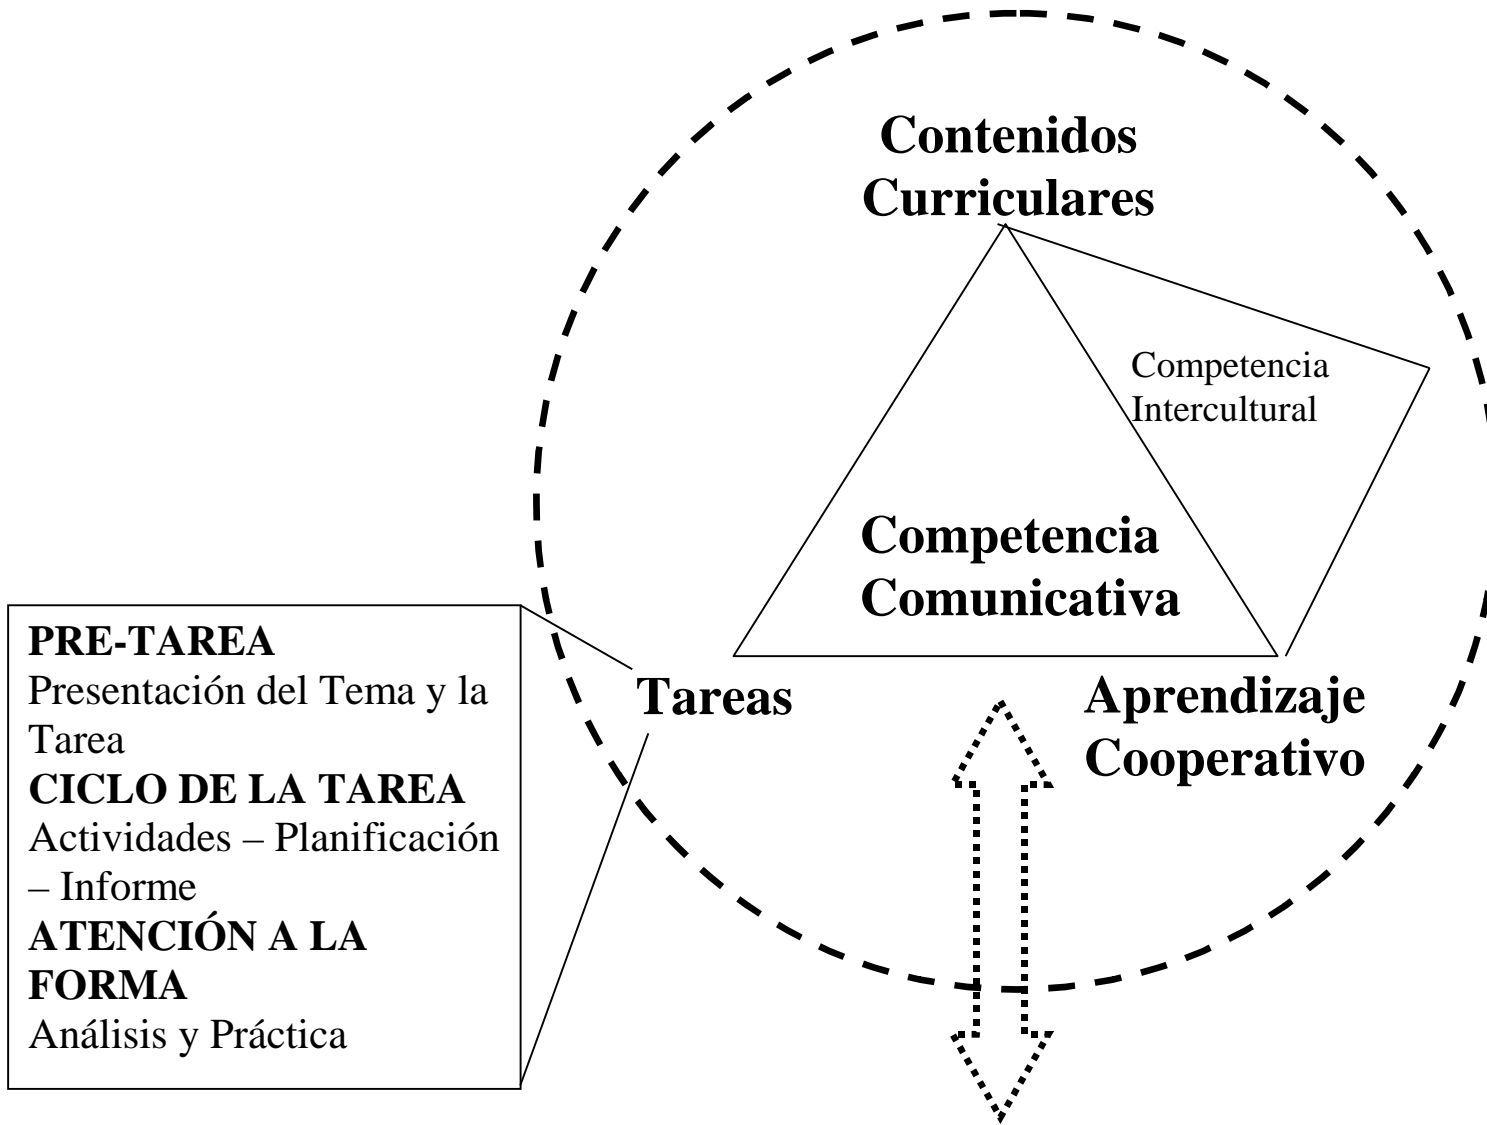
Contenidos Curriculares

Competencia Intercultural

Competencia Comunicativa

Tareas

Aprendizaje Cooperativo

**PRE-TAREA**
Presentación del Tema y la Tarea
**CICLO DE LA TAREA**
Actividades – Planificación – Informe
**ATENCIÓN A LA FORMA**
Análisis y Práctica